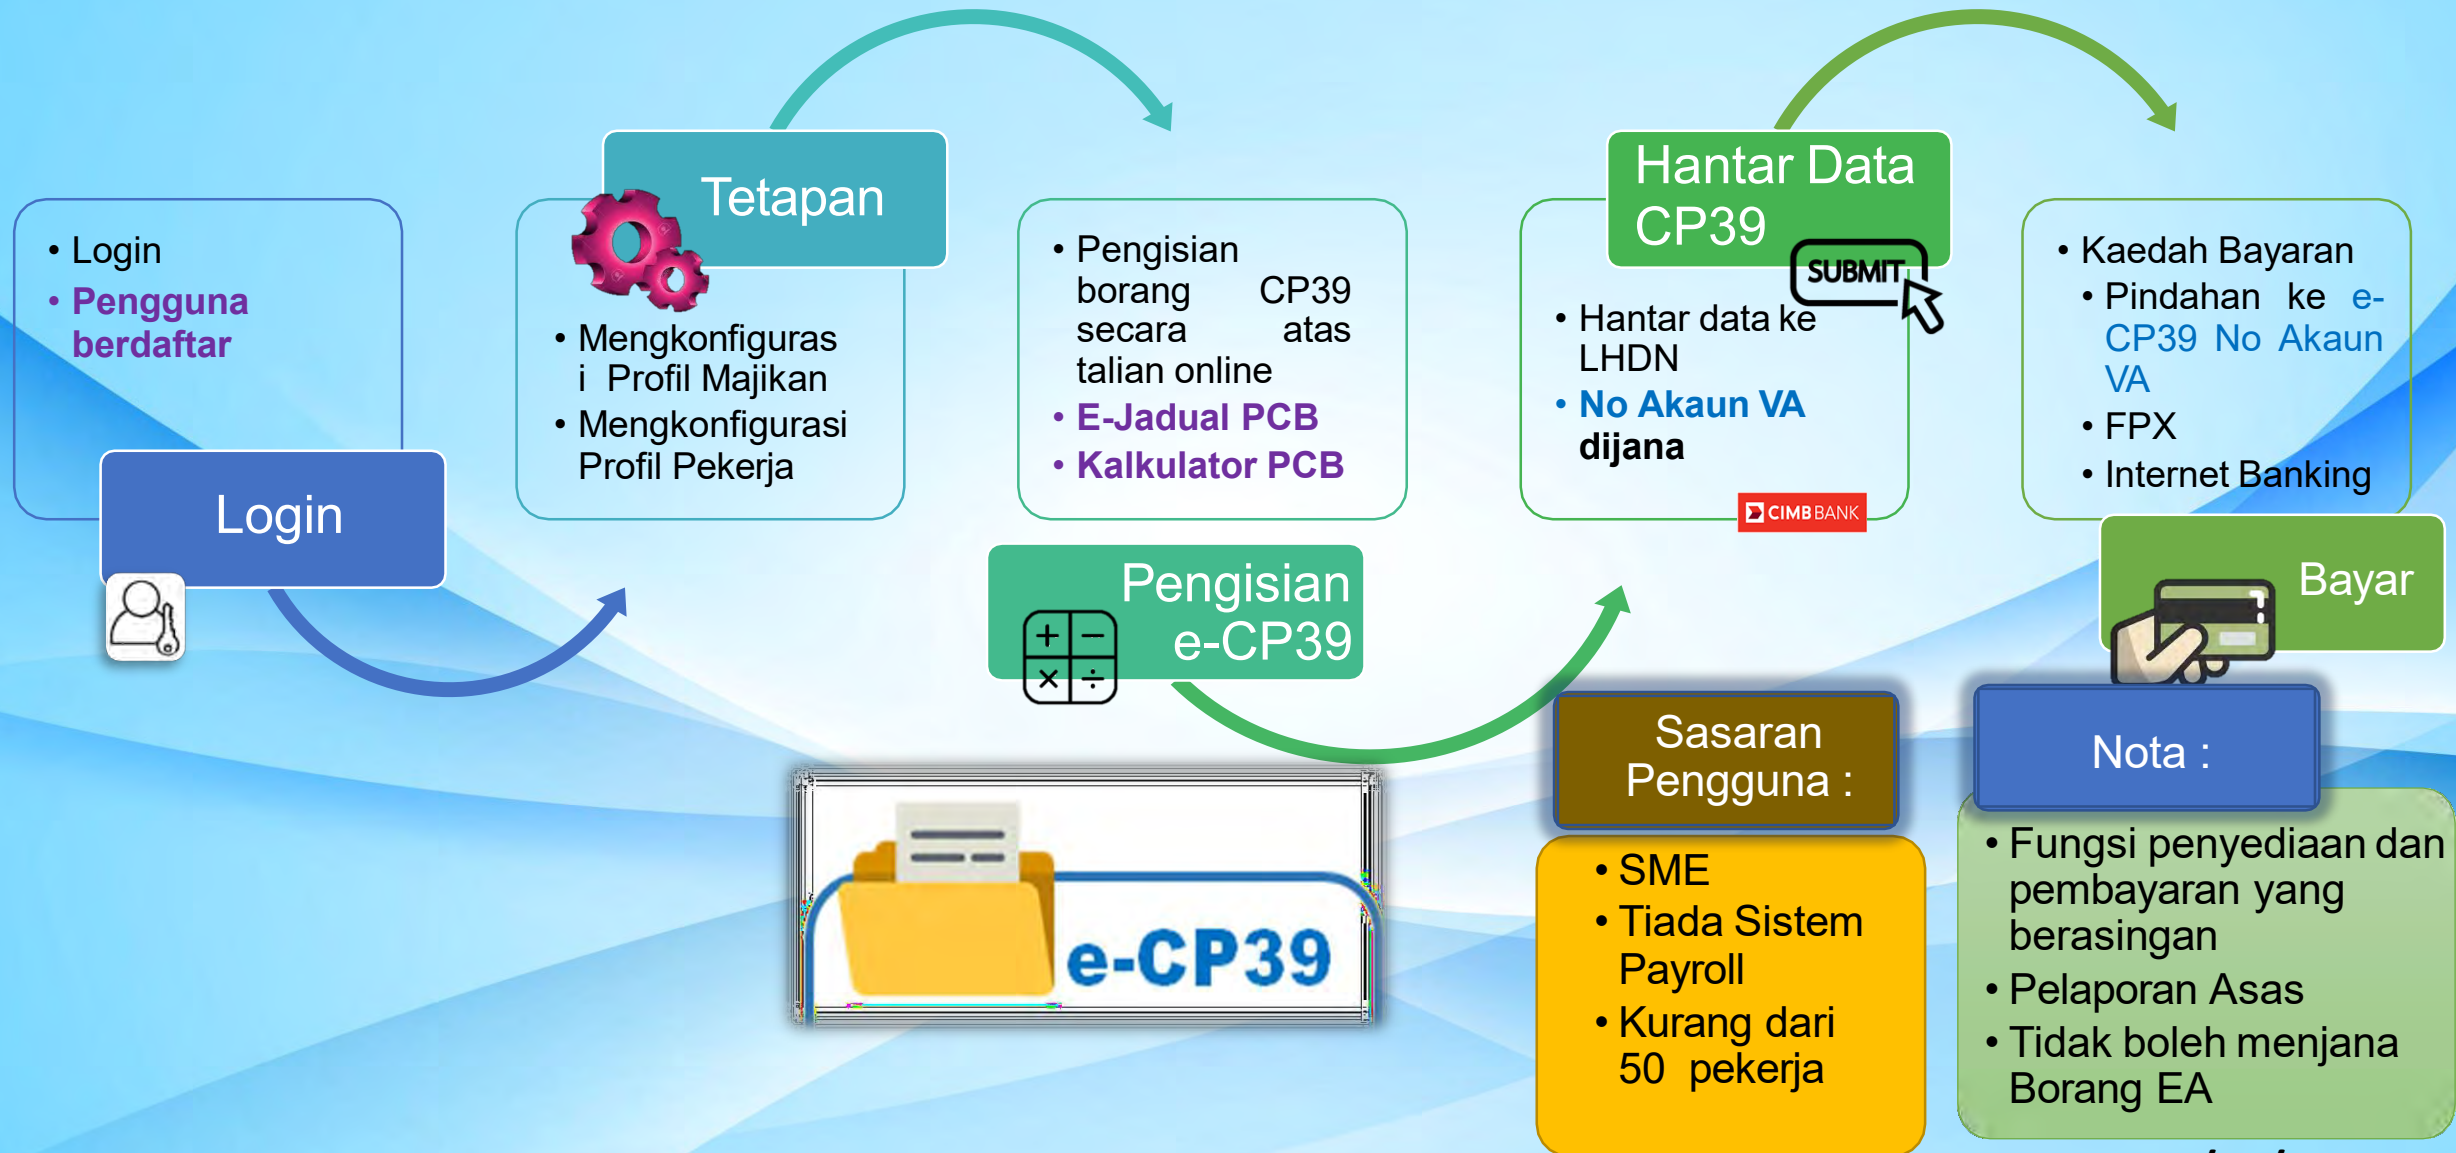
- Login
- Pengguna berdaftar

Login

Tetapan

- Mengkonfigurasi Profil Majikan
- Mengkonfigurasi Profil Pekerja

- Pengisian borang CP39 secara atas talian online
- E-Jadual PCB
- Kalkulator PCB

Pengisian e-CP39

e-CP39

Hantar Data CP39

SUBMIT

- Hantar data ke LHDN
- No Akaun VA dijana

CIMB BANK

- Kaedah Bayaran
- Pindahan ke e-CP39 No Akaun VA
- FPX
- Internet Banking

Bayar

Sasaran Pengguna :

- SME
- Tiada Sistem Payroll
- Kurang dari 50 pekerja

Nota :

- Fungsi penyediaan dan pembayaran yang berasingan
- Pelaporan Asas
- Tidak boleh menjana Borang EA